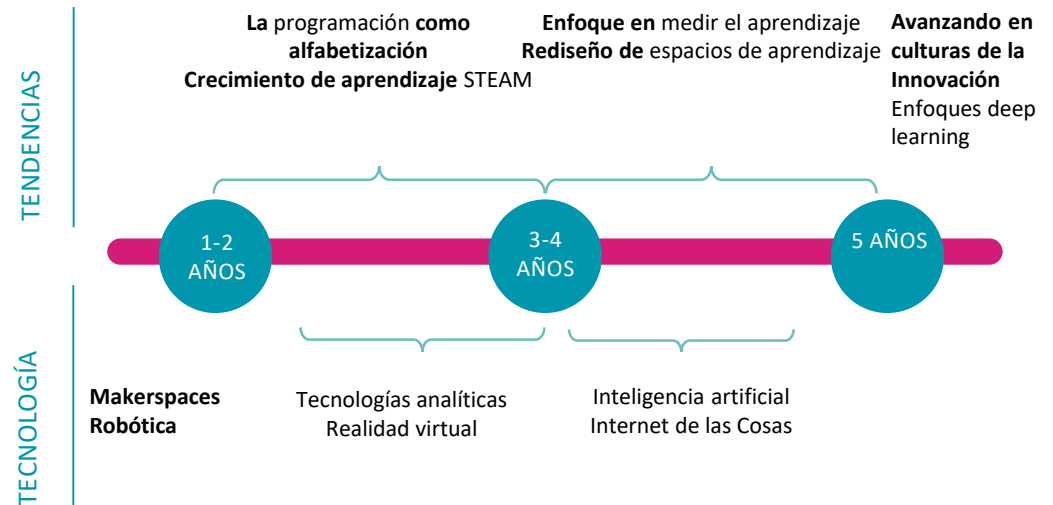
TENDENCIAS

La programación como alfabetización
Crecimiento de aprendizaje STEAM

Enfoque en medir el aprendizaje
Rediseño de espacios de aprendizaje

Avanzando en culturas de la Innovación
Enfoques deep learning

1-2 AÑOS

3-4 AÑOS

5 AÑOS

TECNOLOGÍA

Makerspaces
Robótica

Tecnologías analíticas
Realidad virtual

Inteligencia artificial
Internet de las Cosas